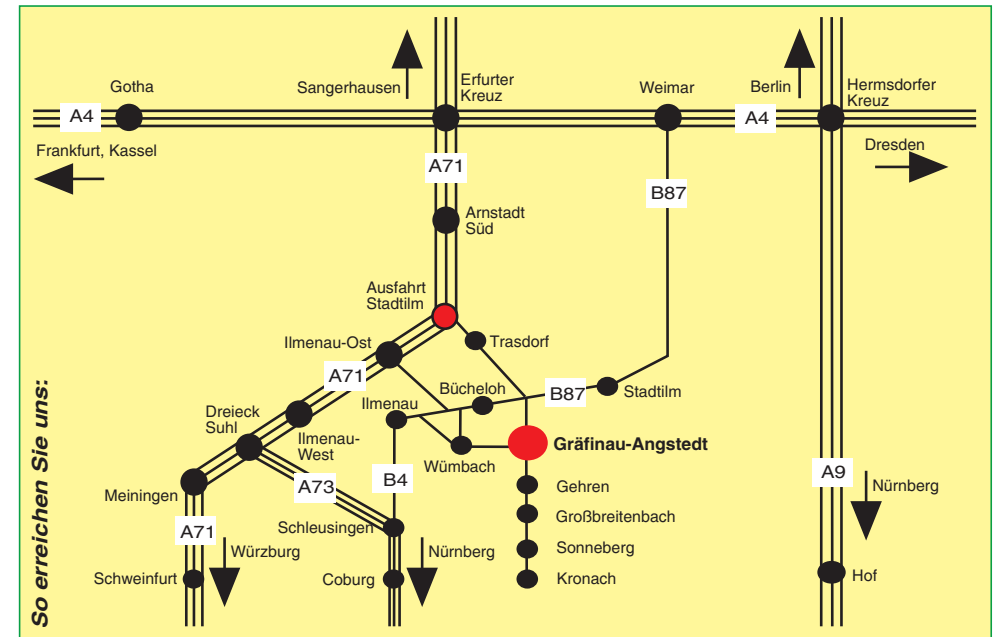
So erreichen Sie uns:

Sangerhausen
Erfurter Kreuz
Berlin
Hermsdorfer Kreuz
Gotha
Weimar
A4
A4
Frankfurt, Kassel
Dresden
A71
B87
Arnstadt Süd
Ausfahrt Stadtilm
Trasdorf
Ilmenau-Ost
A71
Bücheloh
B87
Stadtilm
Ilmenau
Dreieck Suhl
Ilmenau-West
Wümbach
Gräfinau-Angstedt
B4
A9
A73
Nürnberg
Meiningen
Gehren
Schleusingen
Großbreitenbach
A71
Würzburg
Nürnberg
Sonneberg
Schweinfurt
Coburg
Kronach
Hof